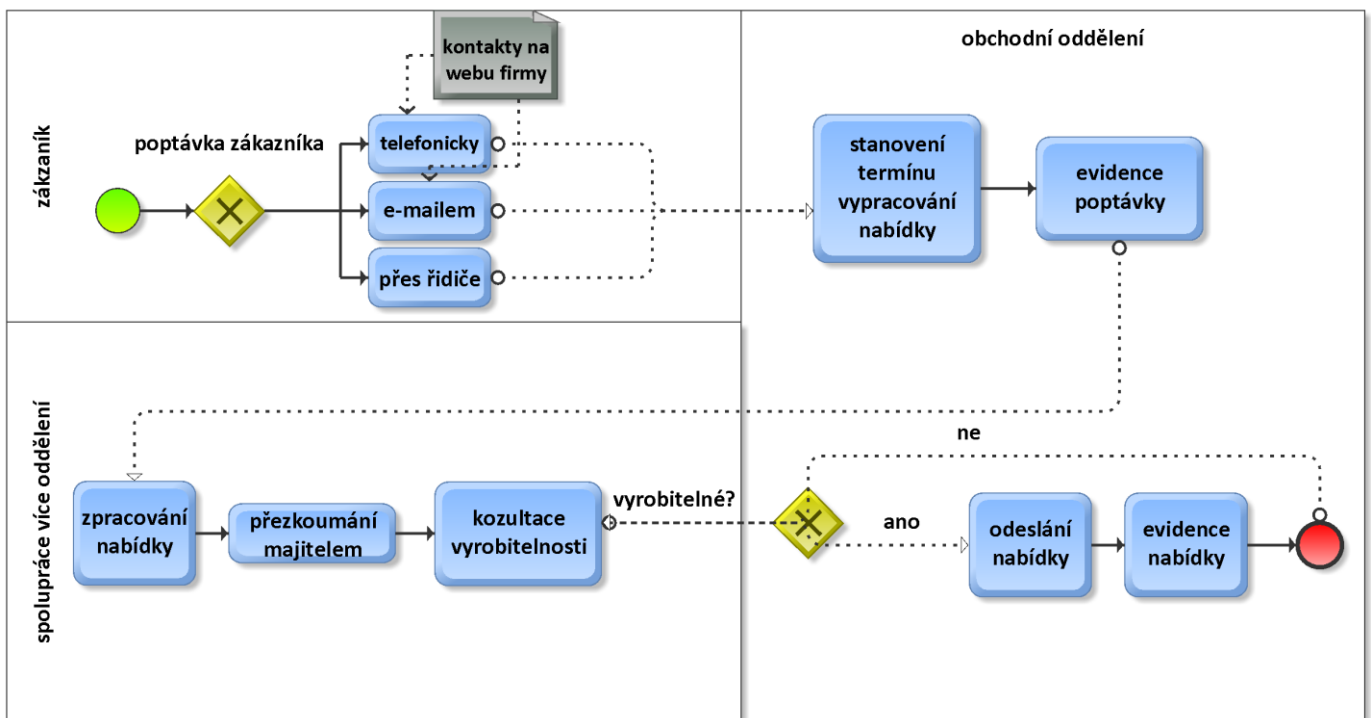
zákazník

kontakty na webu firmy

obchodní oddělení

poptávka zákazníka

telefonicky

e-mailem

přes řidiče

stanovení termínu vypracování nabídky

evidence poptávky

spolupráce více oddělení

ne

zpracování nabídky

přezkoumání majitelem

kozultace vyrobitelnosti

vyrobitelné?

ano

odeslání nabídky

evidence nabídky